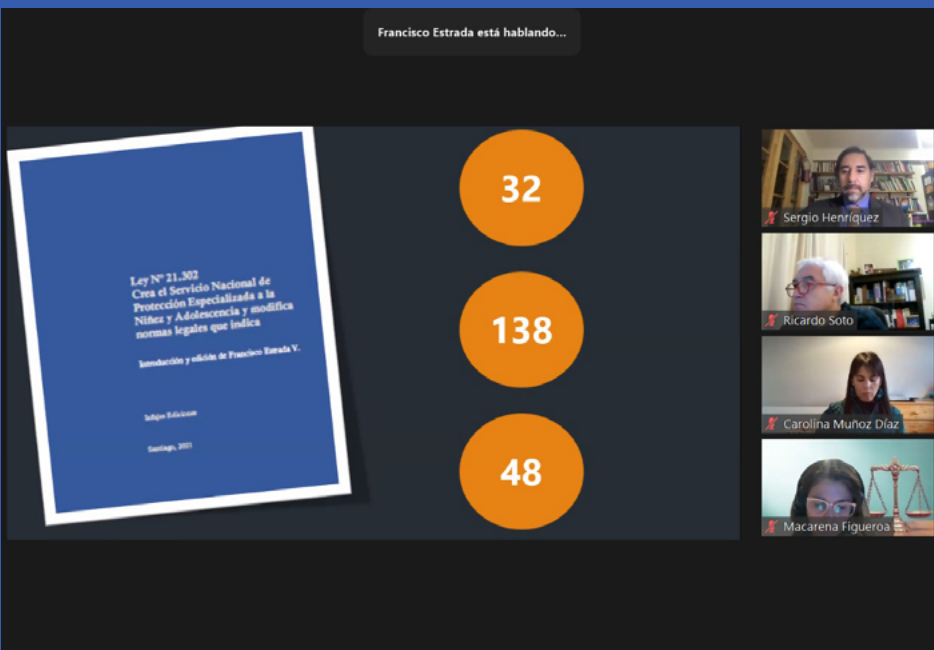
Francisco Estrada está hablando...

Ley Nº 21.302
Crea el Servicio Nacional de Protección Especializada a la Niñez y Adolescencia y modifica normas legales que indica

Introducción y edición de Francisco Estrada V.

Irdepe Ediciones

Santiago, 2021

32

138

48

Sergio Henríquez

Ricardo Soto

Carolina Muñoz Díaz

Macarena Figueroa